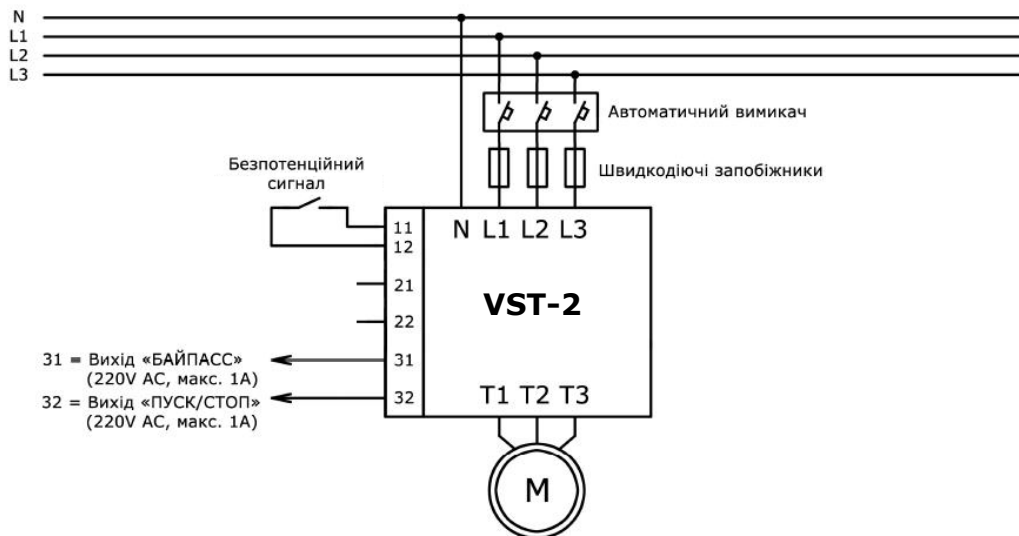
N
L1
L2
L3

Автоматичний вимикач

Швидкодіючі запобіжники

Безпотенційний сигнал

11
12
21
22
31
32

N L1 L2 L3

VST-2

T1 T2 T3

31 = Вихід «БАЙПАСС» (220V AC, макс. 1A)
32 = Вихід «ПУСК/СТОП» (220V AC, макс. 1A)

M